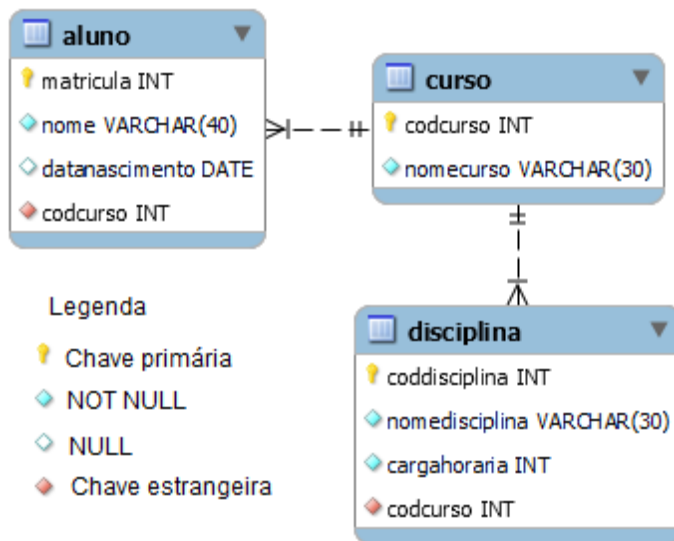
aluno
matricula INT
nome VARCHAR(40)
datanascimento DATE
codcurso INT

curso
codcurso INT
nomecurso VARCHAR(30)

disciplina
coddisciplina INT
nomedisciplina VARCHAR(30)
cargahoraria INT
codcurso INT

Legenda
Chave primária
NOT NULL
NULL
Chave estrangeira